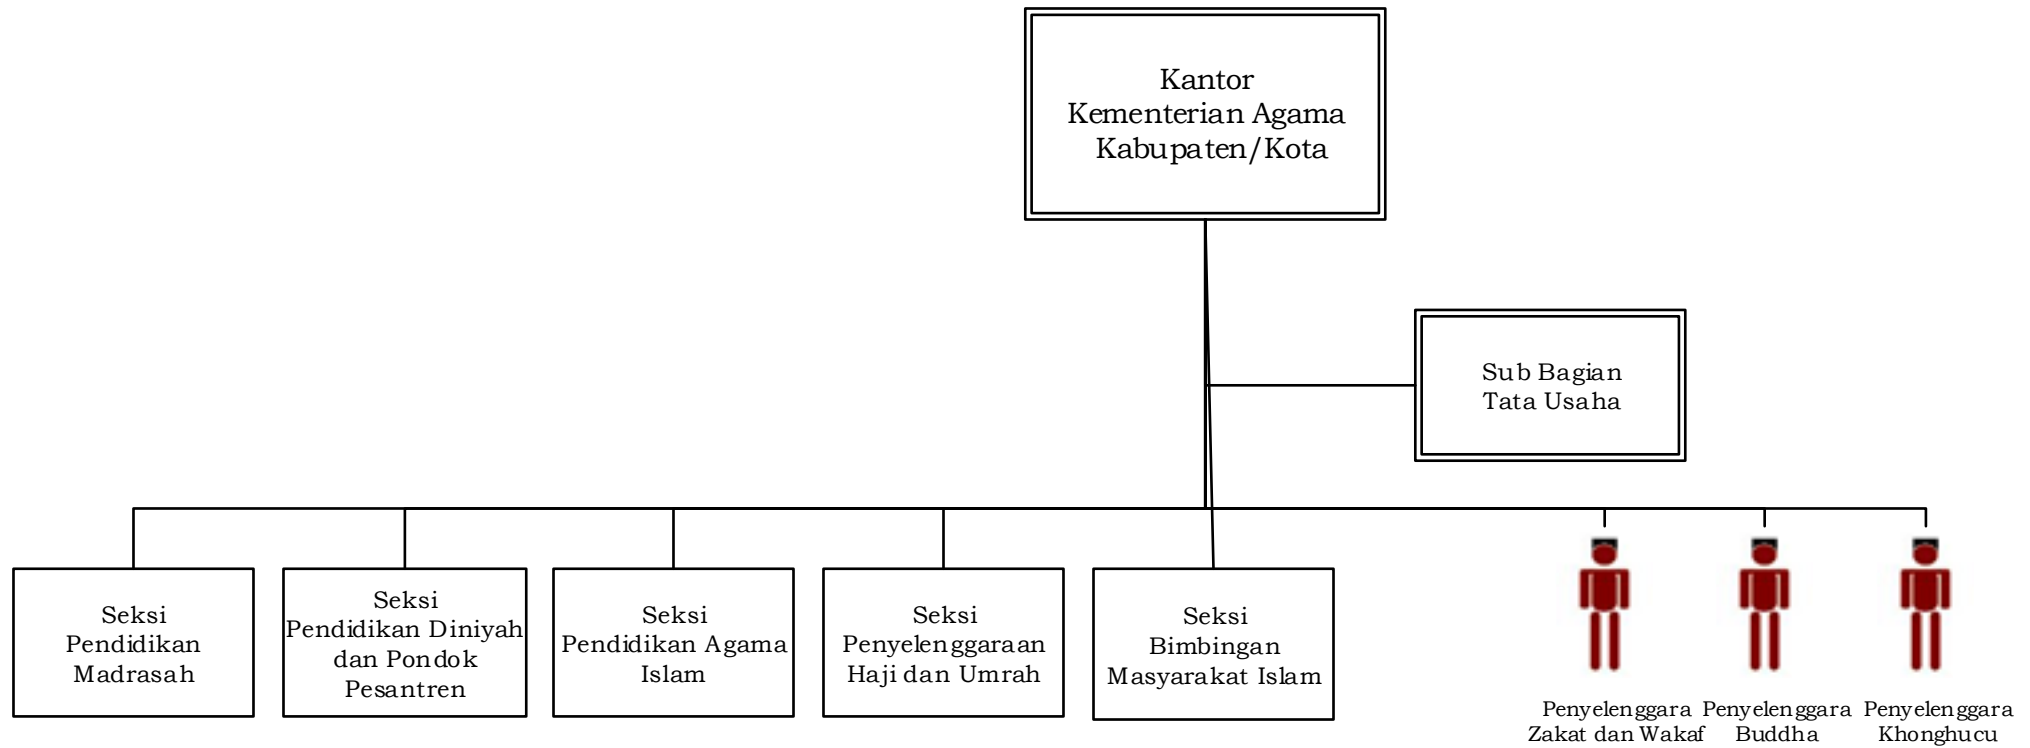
Kantor
Kementerian Agama
Kabupaten/Kota

Sub Bagian
Tata Usaha

Seksi
Pendidikan
Madrasah

Seksi
Pendidikan Diniyah
dan Pondok
Pesantren

Seksi
Pendidikan Agama
Islam

Seksi
Penyelenggaraan
Haji dan Umrah

Seksi
Bimbingan
Masyarakat Islam

Penyelenggara
Zakat dan Wakaf

Penyelenggara
Buddha

Penyelenggara
Khonghucu